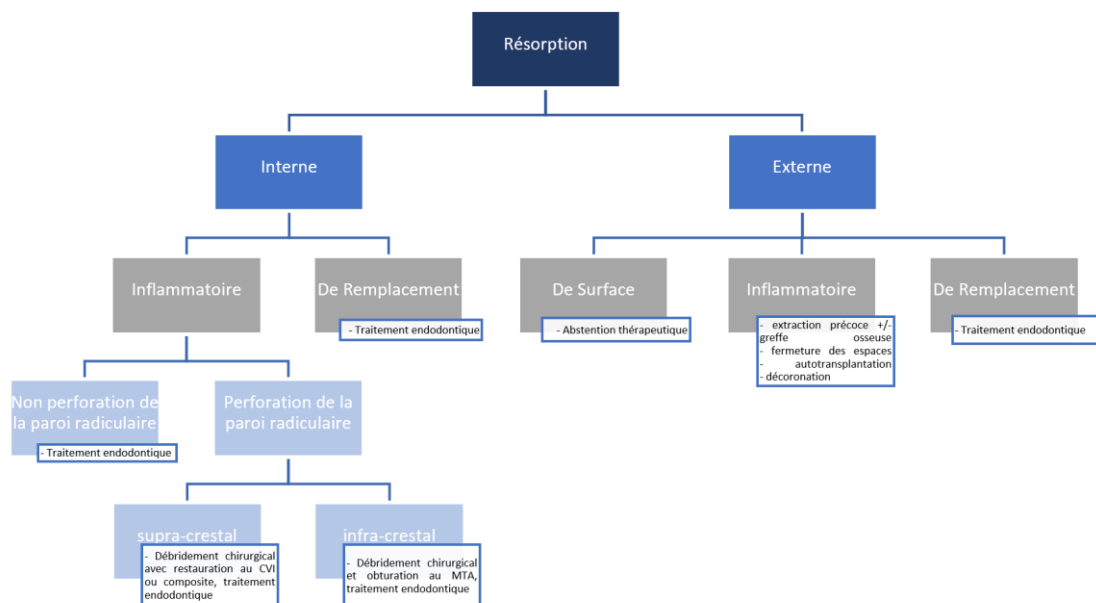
Résorption

Interne

Externe

Inflammatoire

De Remplacement

- Traitement endodontique

De Surface

- Abstention thérapeutique

Inflammatoire

- extraction précoce +/- greffe osseuse
- fermeture des espaces
- autotransplantation
- décoronation

De Remplacement

- Traitement endodontique

Non perforation de la paroi radiculaire

- Traitement endodontique

Perforation de la paroi radiculaire

supra-crestal

- Débridement chirurgical avec restauration au CVI ou composite, traitement endodontique

infra-crestal

- Débridement chirurgical et obturation au MTA, traitement endodontique